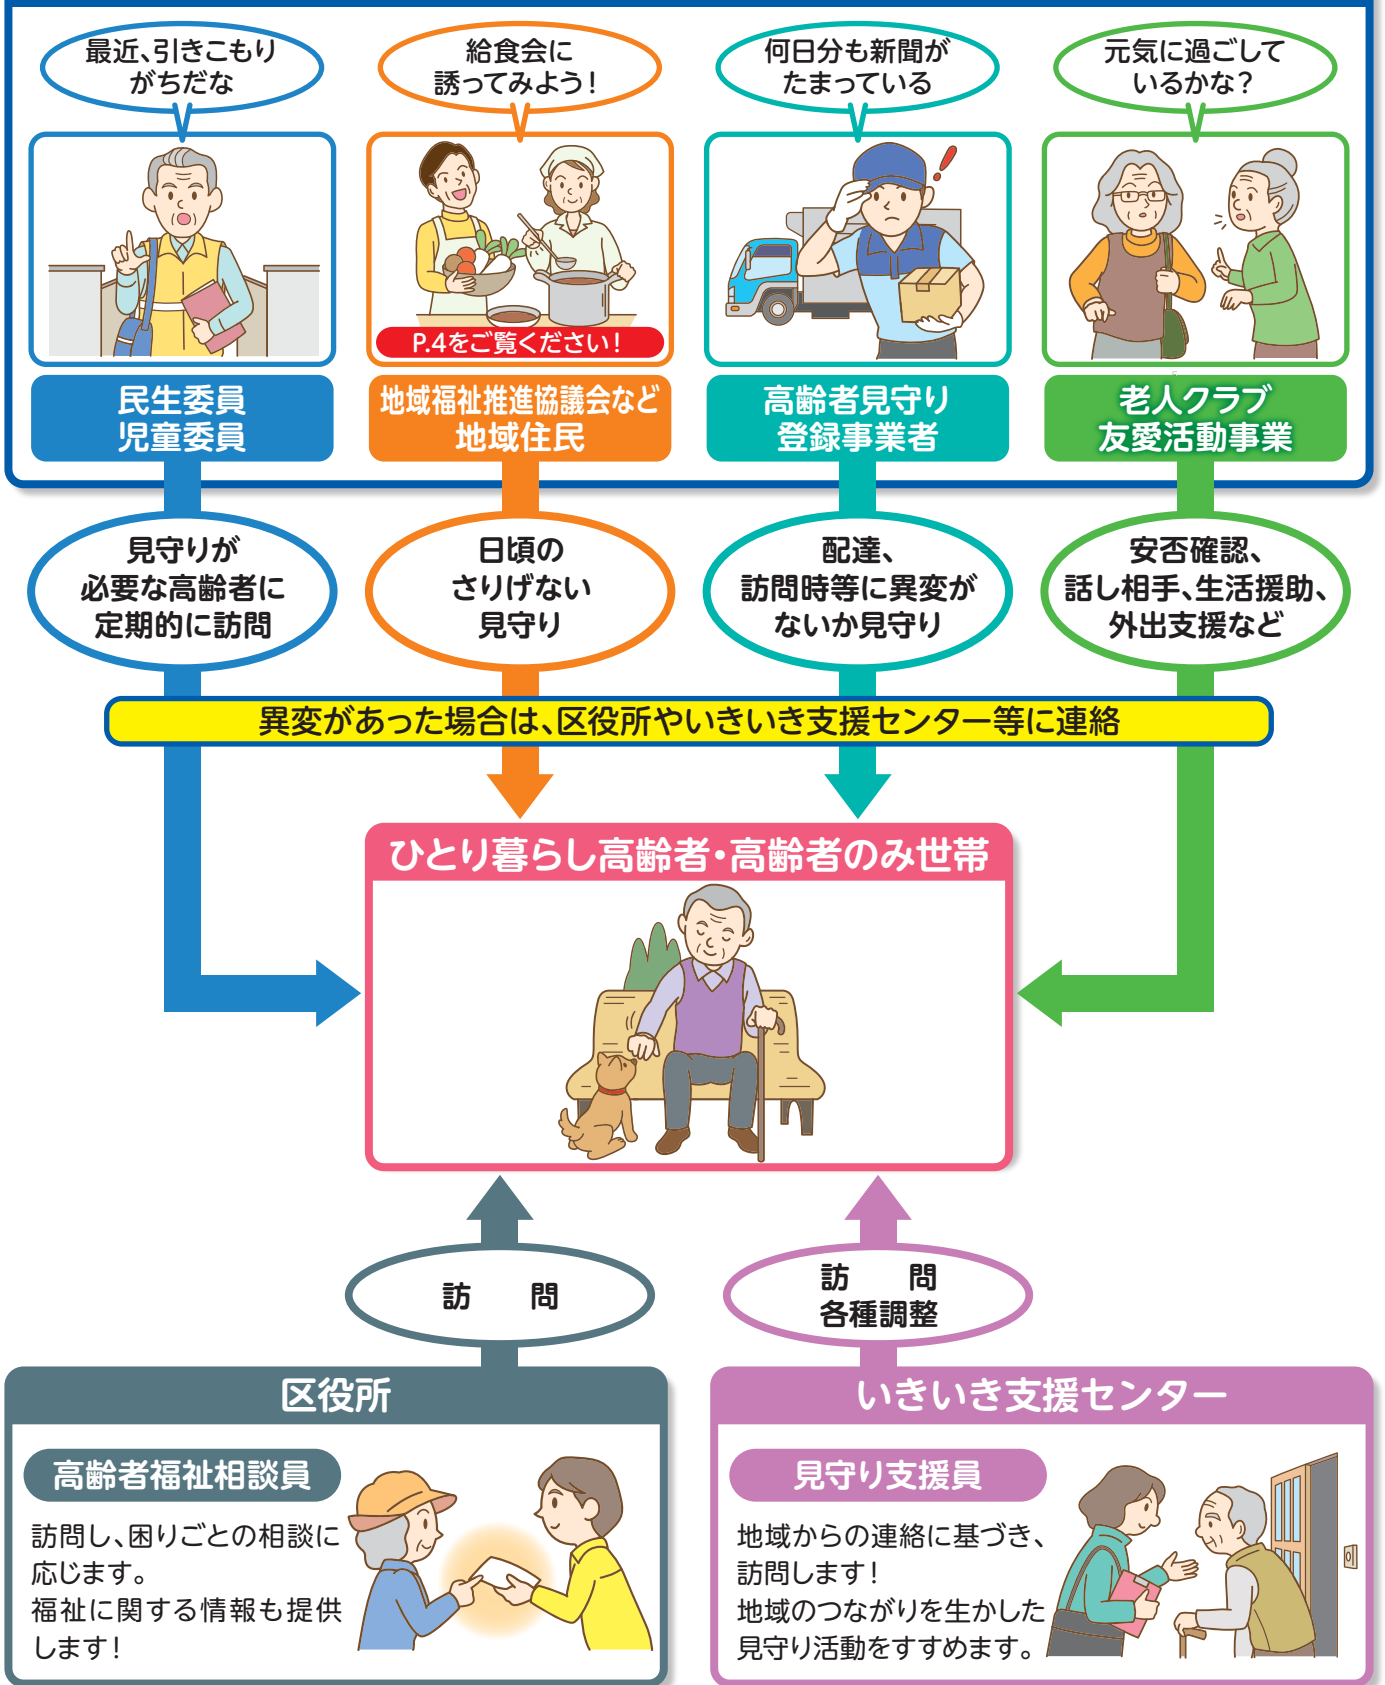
最近、引きこもりがちだな

給食会に誘ってみよう！

何日分も新聞がたまっている

元気に過ごしているかな？

P.4をご覧ください！

民生委員
児童委員

地域福祉推進協議会など
地域住民

高齢者見守り
登録事業者

老人クラブ
友愛活動事業

見守りが必要な高齢者に定期的に訪問

日頃のさりげない見守り

配達、訪問時等に異変がないか見守り

安否確認、話し相手、生活援助、外出支援など

異変があった場合は、区役所やいきいき支援センター等に連絡

ひとり暮らし高齢者・高齢者のみ世帯

訪　問

訪　問
各種調整

区役所

高齢者福祉相談員

訪問し、困りごとの相談に応じます。
福祉に関する情報も提供します！

いきいき支援センター

見守り支援員

地域からの連絡に基づき、訪問します！
地域のつながりを生かした見守り活動をすすめます。